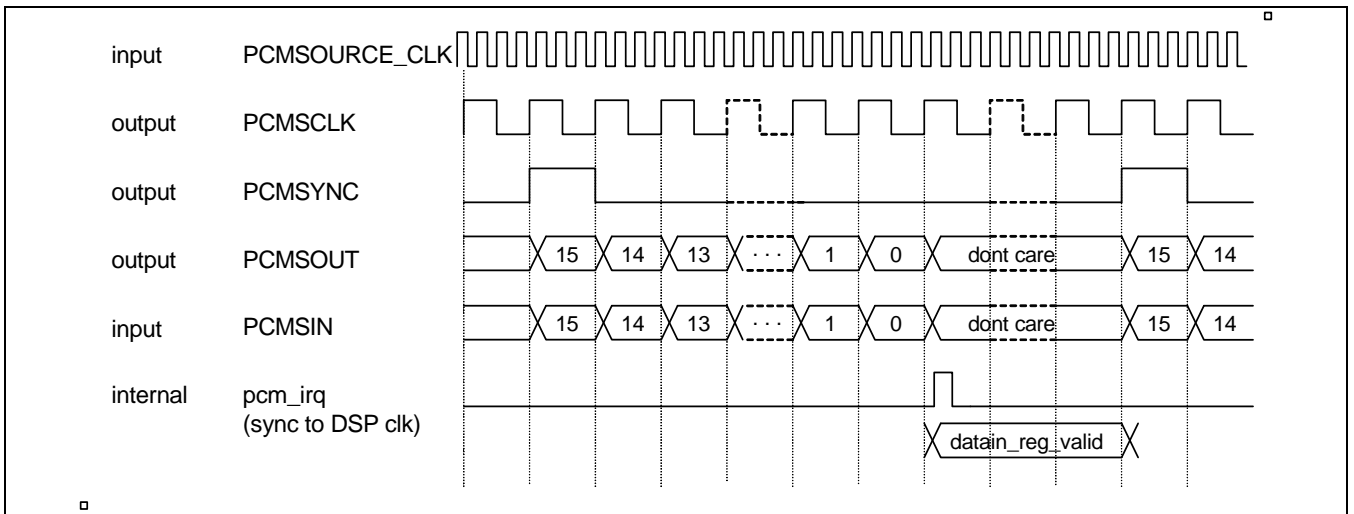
input PCMSOURCE_CLK

output PCMSCLK

output PCMSYNC

output PCMSOUT 15 14 13 · · · 1 0 dont care 15 14

input PCMSIN 15 14 13 · · · 1 0 dont care 15 14

internal pcm_irq (sync to DSP clk)

datain_reg_valid